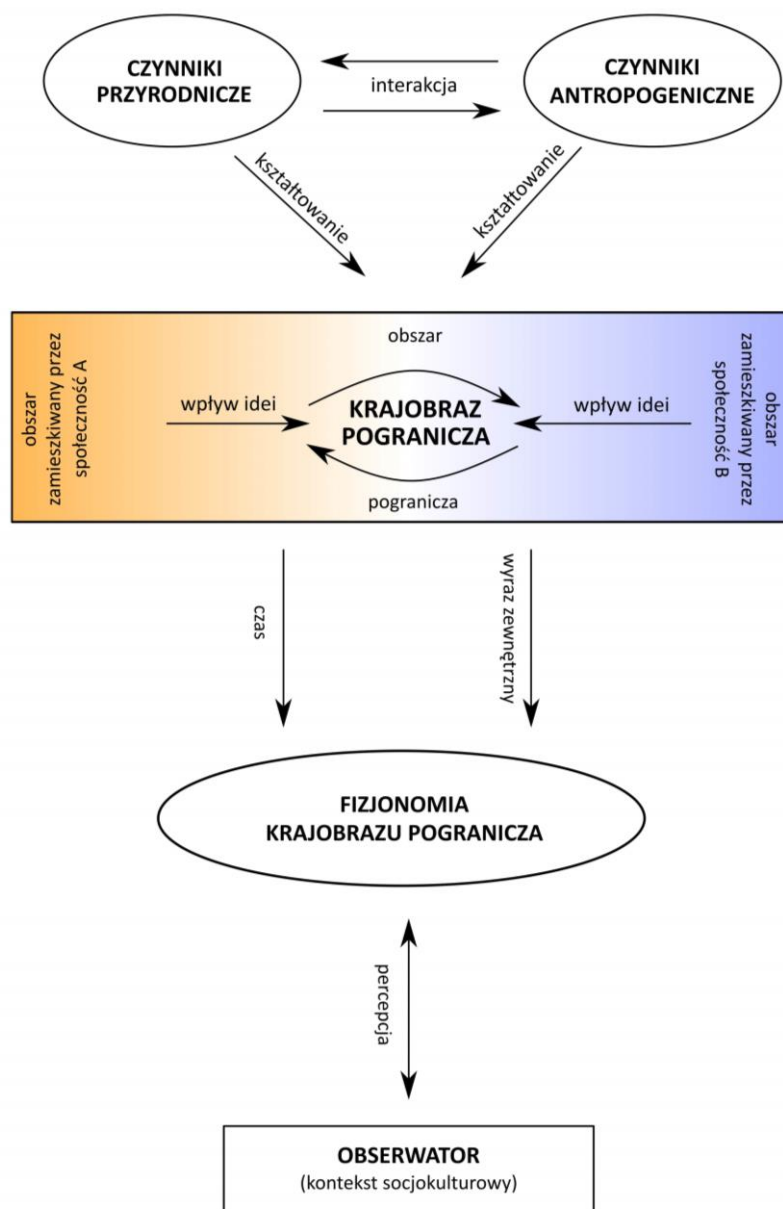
CZYNNIKI PRZYRODNICZE

interakcja

CZYNNIKI ANTROPOGENICZNE

kształtowanie

kształtowanie

obszar zamieszkiwany przez społeczność A

obszar

wpływ idei

KRAJOBRAZ POGRANICZA

wpływ idei

obszar zamieszkiwany przez społeczność B

pogranicza

czas

wyraz zewnętrzny

FIZJONOMIA KRAJOBRAZU POGRANICZA

percepcja

OBSERWATOR
(kontekst socjokulturowy)